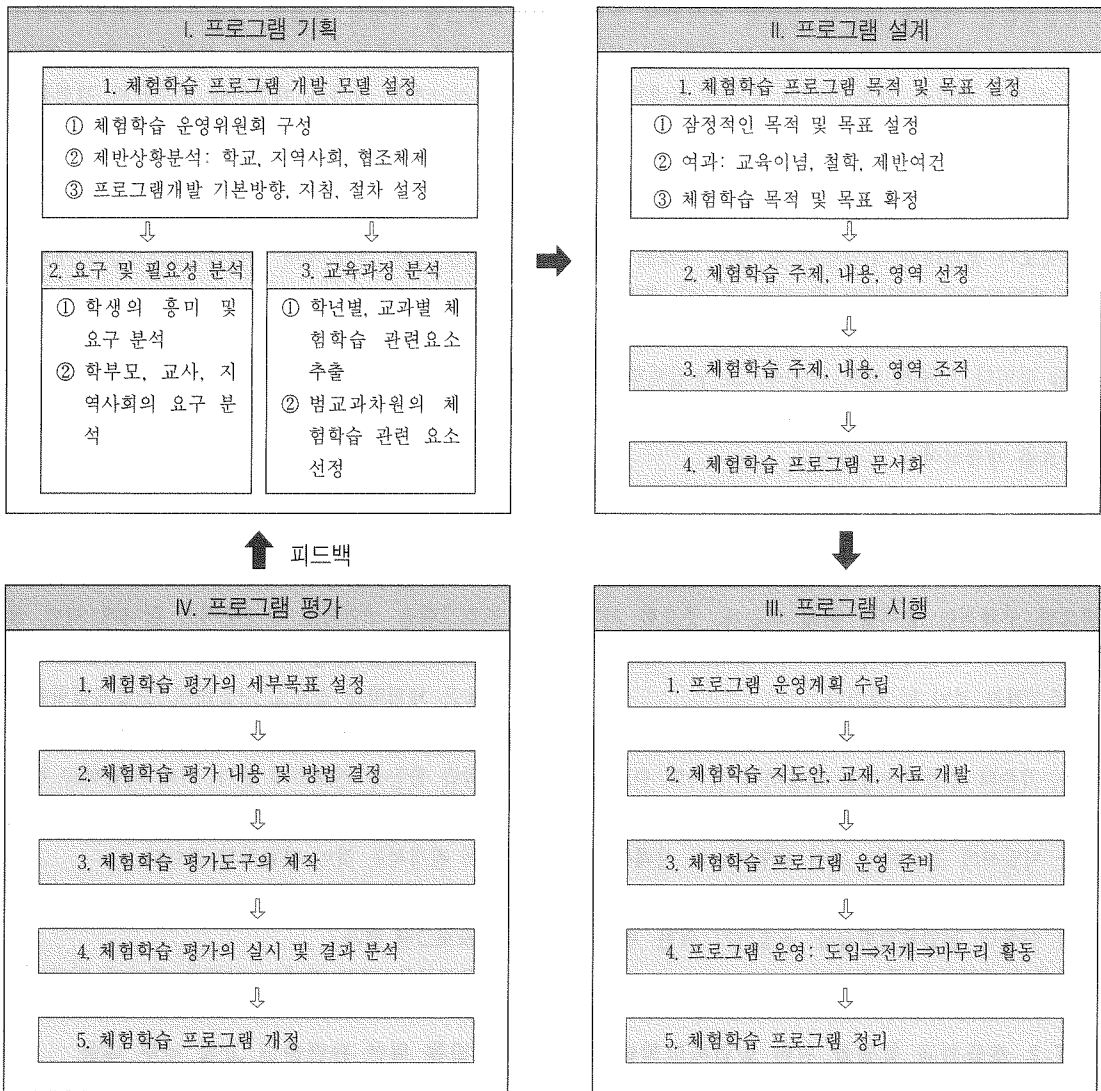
I. 프로그램 기획

1. 체험학습 프로그램 개발 모델 설정

① 체험학습 운영위원회 구성
② 제반상황분석: 학교, 지역사회, 협조체제
③ 프로그램개발 기본방향, 지침, 절차 설정

⇩ ⇩

2. 요구 및 필요성 분석

① 학생의 흥미 및 요구 분석
② 학부모, 교사, 지역사회의 요구 분석

3. 교육과정 분석

① 학년별, 교과별 체험학습 관련요소 추출
② 범교과차원의 체험학습 관련 요소 선정

II. 프로그램 설계

1. 체험학습 프로그램 목적 및 목표 설정

① 잠정적인 목적 및 목표 설정
② 여과: 교육이념, 철학, 제반여건
③ 체험학습 목적 및 목표 확정

⇩

2. 체험학습 주제, 내용, 영역 선정

⇩

3. 체험학습 주제, 내용, 영역 조직

⇩

4. 체험학습 프로그램 문서화

피드백

IV. 프로그램 평가

1. 체험학습 평가의 세부목표 설정

⇩

2. 체험학습 평가 내용 및 방법 결정

⇩

3. 체험학습 평가도구의 제작

⇩

4. 체험학습 평가의 실시 및 결과 분석

⇩

5. 체험학습 프로그램 개정

III. 프로그램 시행

1. 프로그램 운영계획 수립

⇩

2. 체험학습 지도안, 교재, 자료 개발

⇩

3. 체험학습 프로그램 운영 준비

⇩

4. 프로그램 운영: 도입⇒전개⇒마무리 활동

⇩

5. 체험학습 프로그램 정리